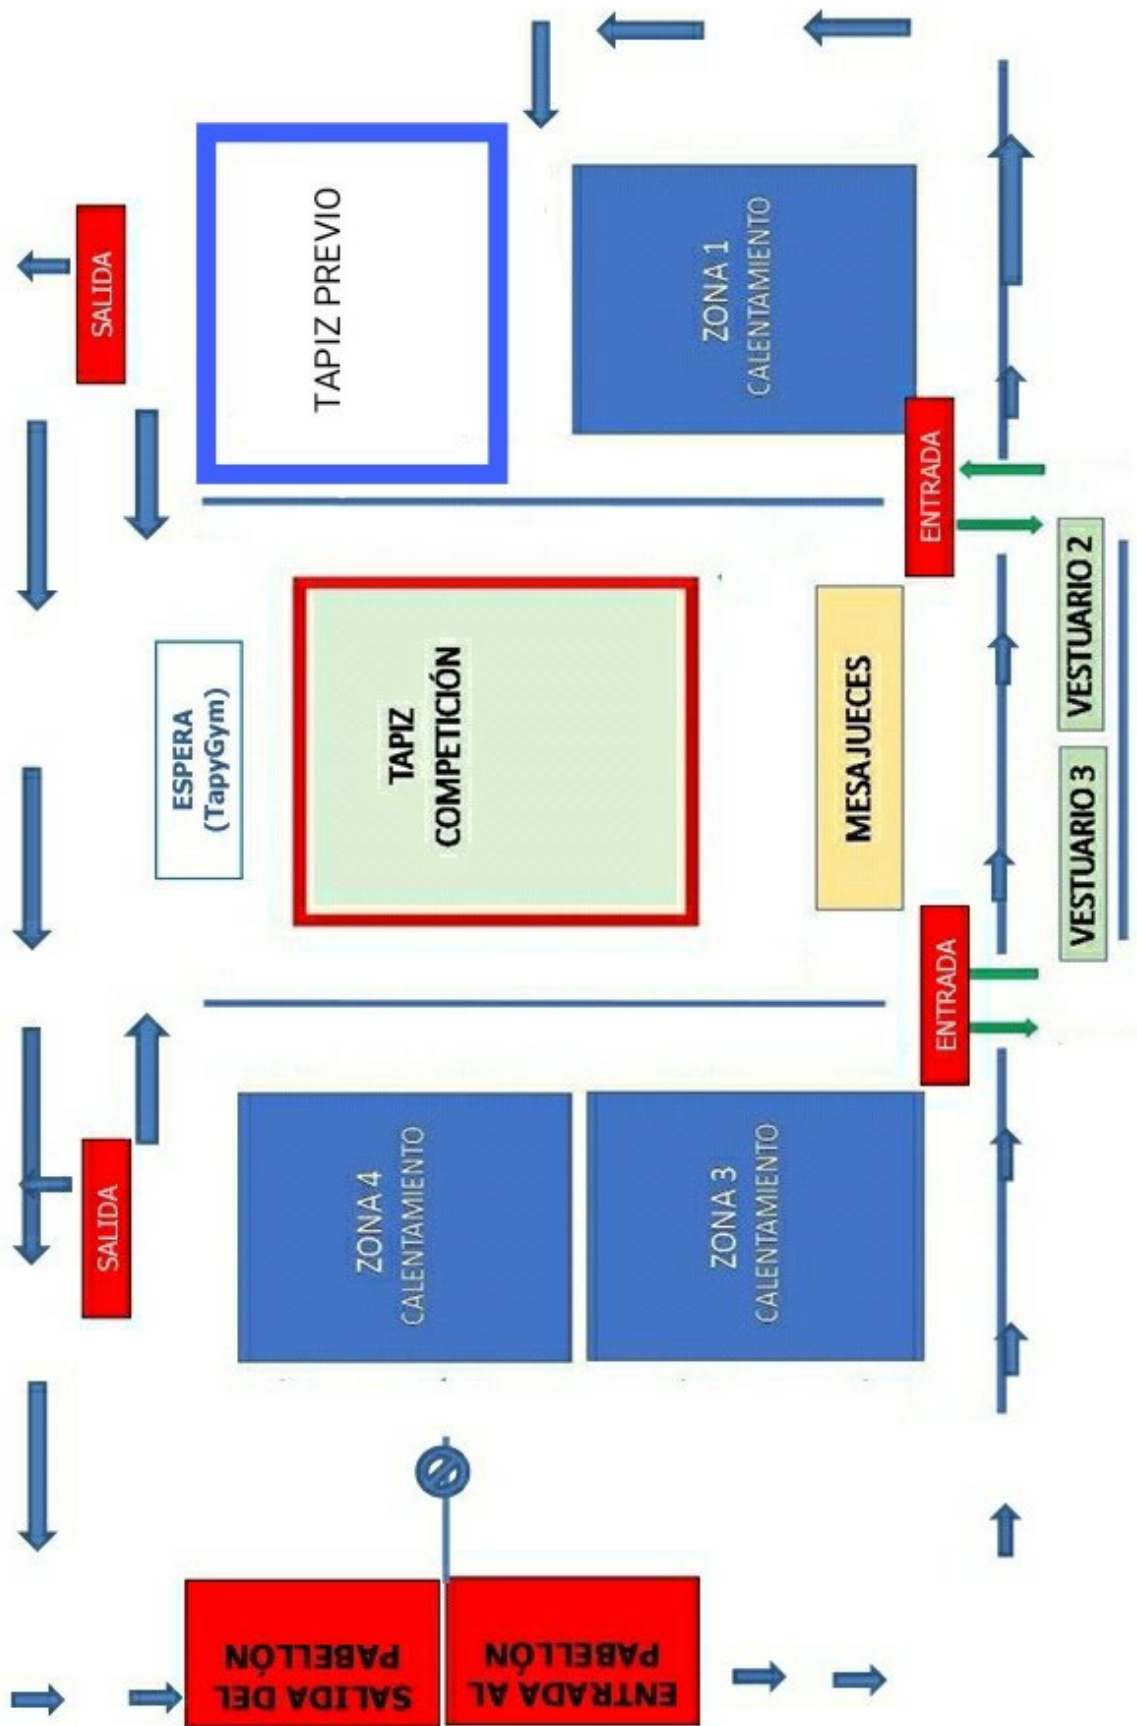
SALIDA

TAPIZ PREVIO

ZONA 1
CALENTAMIENTO

ENTRADA

ESPERA
(TapyGym)

TAPIZ
COMPETICIÓN

MESAJUECES

VESTUARIO 2

VESTUARIO 3

ENTRADA

SALIDA

ZONA 4
CALENTAMIENTO

ZONA 3
CALENTAMIENTO

SALIDA DEL PABELLÓN

ENTRADA AL PABELLÓN